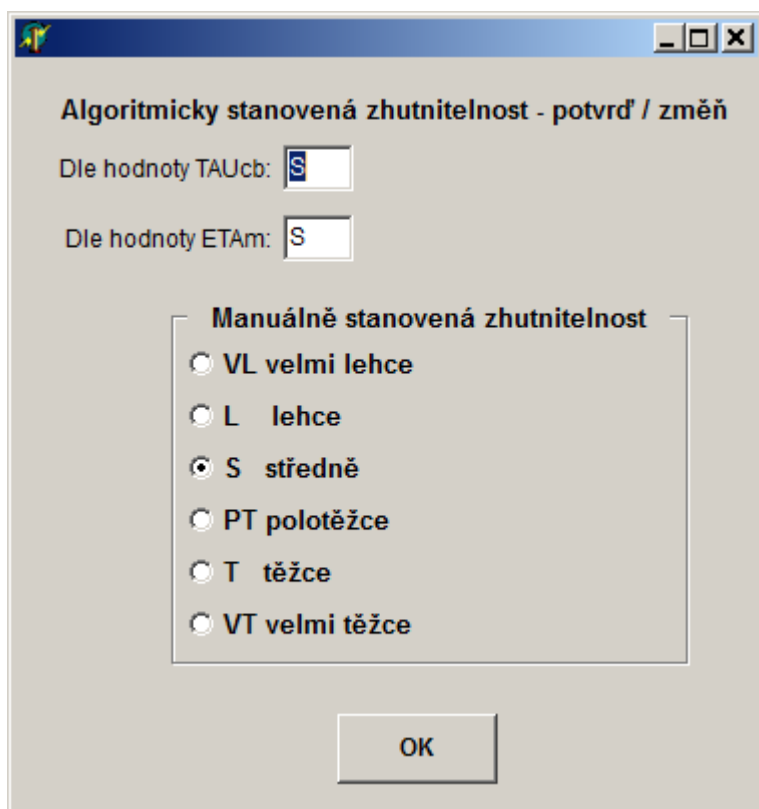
Algoritmicky stanovená zhutnitelnost - potvrď / změň

Dle hodnoty TAUcb: S

Dle hodnoty ETAm: S

Manuálně stanovená zhutnitelnost

VL velmi lehce

L lehce

S středně

PT polotěžce

T těžce

VT velmi těžce

OK